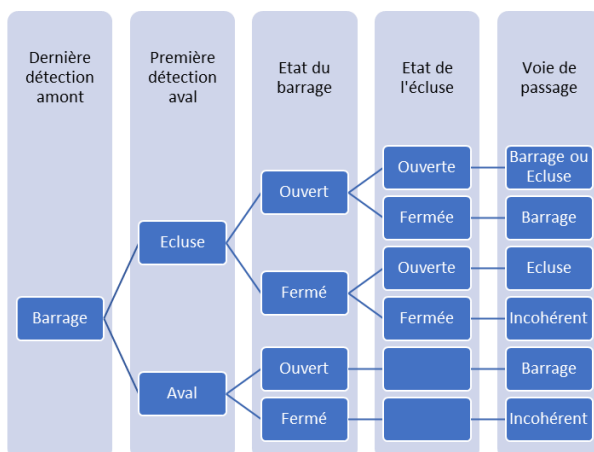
Dernière détection amont

Première détection aval

Etat du barrage

Etat de l'écluse

Voie de passage

Barrage

Ecluse

Aval

Ouvert

Fermé

Ouvert

Fermé

Ouverte

Fermée

Ouverte

Fermée

Barrage ou Ecluse

Barrage

Ecluse

Incohérent

Barrage

Incohérent